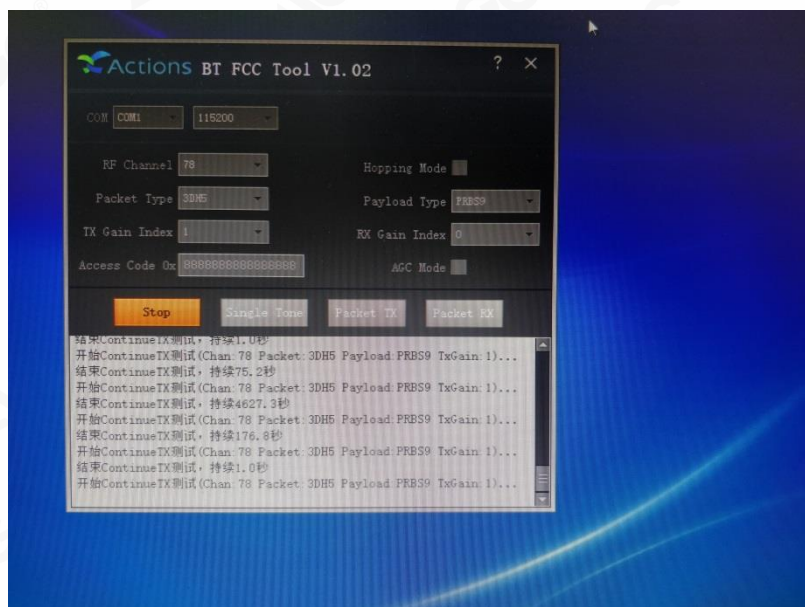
Actions BT FCC Tool V1.02

? ×

COM COM1 115200

RF Channel 78

Hopping Mode

Packet Type 3DH5

Payload Type PRBS9

TX Gain Index 1

RX Gain Index 0

Access Code 0x 8888888888888888

AGC Mode

Stop Single Tone Packet TX Packet RX

结束ContinueTX测试，持续1.0秒
开始ContinueTX测试(Chan:78 Packet:3DH5 Payload:PRBS9 TxGain:1)...
结束ContinueTX测试，持续75.2秒
开始ContinueTX测试(Chan:78 Packet:3DH5 Payload:PRBS9 TxGain:1)...
结束ContinueTX测试，持续4627.3秒
开始ContinueTX测试(Chan:78 Packet:3DH5 Payload:PRBS9 TxGain:1)...
结束ContinueTX测试，持续176.8秒
开始ContinueTX测试(Chan:78 Packet:3DH5 Payload:PRBS9 TxGain:1)...
结束ContinueTX测试，持续1.0秒
开始ContinueTX测试(Chan:78 Packet:3DH5 Payload:PRBS9 TxGain:1)...